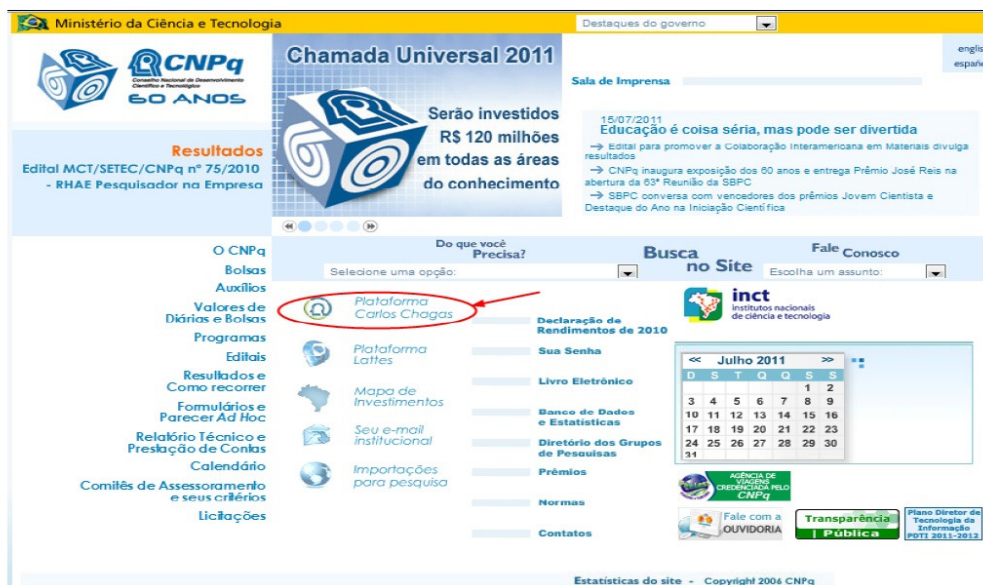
Ministério da Ciência e Tecnologia

Destaques do governo

english
españ

CNPq
Conselho Nacional de Desenvolvimento Científico e Tecnológico
60 ANOS

Chamada Universal 2011
Serão investidos R$ 120 milhões em todas as áreas do conhecimento

Sala de Imprensa

15/07/2011
Educação é coisa séria, mas pode ser divertida
→ Edital para promover a Colaboração Interamericana em Materiais divulga resultados
→ CNPq inaugura exposição dos 60 anos e entrega Prêmio José Reis na abertura da 63ª Reunião da SBPC
→ SBPC conversa com vencedores dos prêmios Jovem Cientista e Destaque do Ano na Iniciação Científica

Resultados
Edital MCT/SETEC/CNPq nº 75/2010 - RHAE Pesquisador na Empresa

O CNPq
Bolsas
Auxílios
Valores de Diárias e Bolsas
Programas
Editais
Resultados e Como recorrer
Formulários e Parecer Ad Hoc
Relatório Técnico e Prestação de Contas
Calendário
Comitês de Assessoramento e seus critérios
Licitações

Do que você Precisa?
Selecione uma opção:

Busca no Site

Fale Conosco
Escolha um assunto:

Plataforma Carlos Chagas
Plataforma Lattes
Mapa de Investimentos
Seu e-mail institucional
Importações para pesquisa

Declaração de Rendimentos de 2010
Sua Senha
Livro Eletrônico
Banco de Dados e Estatísticas
Diretório dos Grupos de Pesquisas
Prêmios
Normas
Contatos

inct
Institutos nacionais de ciência e tecnologia

| << | Julho 2011 | | | | | >> |
|---|---|---|---|---|---|---|
| D | S | T | Q | Q | S | S |
| | | | | | 1 | 2 |
| 3 | 4 | 5 | 6 | 7 | 8 | 9 |
| 10 | 11 | 12 | 13 | 14 | 15 | 16 |
| 17 | 18 | 19 | 20 | 21 | 22 | 23 |
| 24 | 25 | 26 | 27 | 28 | 29 | 30 |
| 31 | | | | | | |

AGÊNCIA DE VIAGENS CREDENCIADA PELO CNPq

Fale com a OUVIDORIA

Transparência Pública

Plano Diretor de Tecnologia da Informação PDTI 2011-2012

Estatísticas do site - Copyright 2006 CNPq